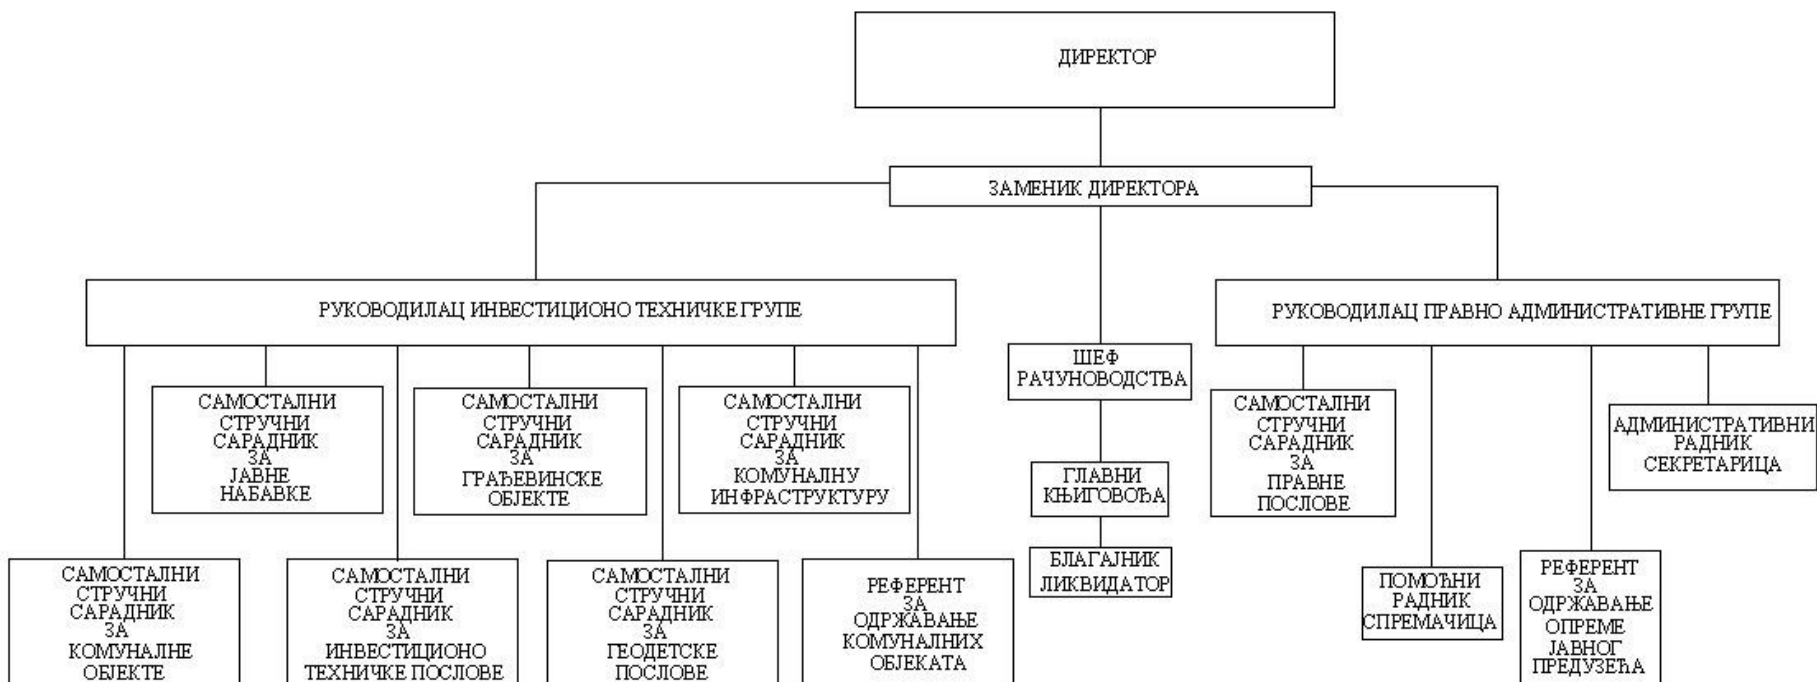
ДИРЕКТОР

ЗАМЕНИК ДИРЕКТОРА

РУКОВОДИЛАЦ ИНВЕСТИЦИОНО ТЕХНИЧКЕ ГРУПЕ

ШЕФ РАЧУНОВОДСТВА

РУКОВОДИЛАЦ ПРАВНО АДМИНИСТРАТИВНЕ ГРУПЕ

САМОСТАЛНИ СТРУЧНИ САРАДНИК ЗА ЈАВНЕ НАБАВКЕ

САМОСТАЛНИ СТРУЧНИ САРАДНИК ЗА ГРАЂЕВИНСКЕ ОБЈЕКТЕ

САМОСТАЛНИ СТРУЧНИ САРАДНИК ЗА КОМУНАЛНУ ИНФРАСТРУКТУРУ

ГЛАВНИ КЊИГОВОЂА

БЛАГАЈНИК ЛИКВИДАТОР

САМОСТАЛНИ СТРУЧНИ САРАДНИК ЗА ПРАВНЕ ПОСЛОВЕ

АДМИНИСТРАТИВНИ РАДНИК СЕКРЕТАРИЦА

САМОСТАЛНИ СТРУЧНИ САРАДНИК ЗА КОМУНАЛНЕ ОБЈЕКТЕ

САМОСТАЛНИ СТРУЧНИ САРАДНИК ЗА ИНВЕСТИЦИОНО ТЕХНИЧКЕ ПОСЛОВЕ

САМОСТАЛНИ СТРУЧНИ САРАДНИК ЗА ГЕОДЕТСКЕ ПОСЛОВЕ

РЕФЕРЕНТ ЗА ОДРЖАВАЊЕ КОМУНАЛНИХ ОБЈЕКАТА

ПОМОЋНИ РАДНИК СПРЕМАЧИЦА

РЕФЕРЕНТ ЗА ОДРЖАВАЊЕ ОПРЕМЕ ЈАВНОГ ПРЕДУЗЕЋА